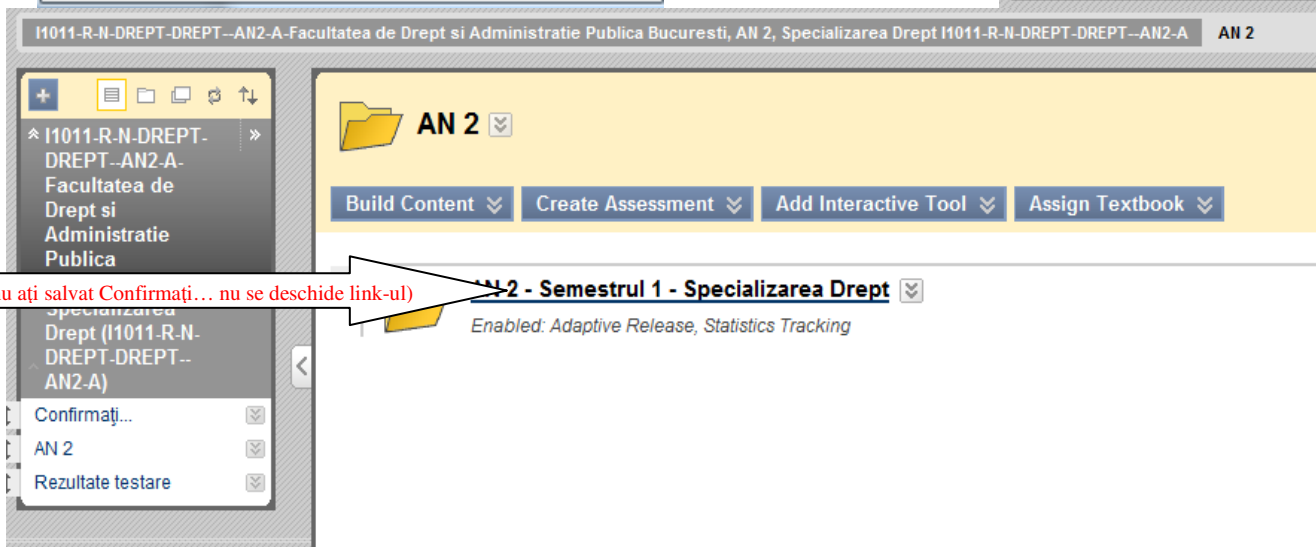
I1011-R-N-DREPT-DREPT--AN2-A-Facultatea de Drept si Administratie Publica Bucuresti, AN 2, Specializarea Drept I1011-R-N-DREPT-DREPT--AN2-A AN 2

I1011-R-N-DREPT-DREPT--AN2-A-Facultatea de Drept si Administratie Publica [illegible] Specializarea Drept (I1011-R-N-DREPT-DREPT--AN2-A)

Confirmaţi...
AN 2
Rezultate testare

AN 2

Build Content
Create Assessment
Add Interactive Tool
Assign Textbook

u aţi salvat Confirmaţi… nu se deschide link-ul)

AN 2 - Semestrul 1 - Specializarea Drept
Enabled: Adaptive Release, Statistics Tracking